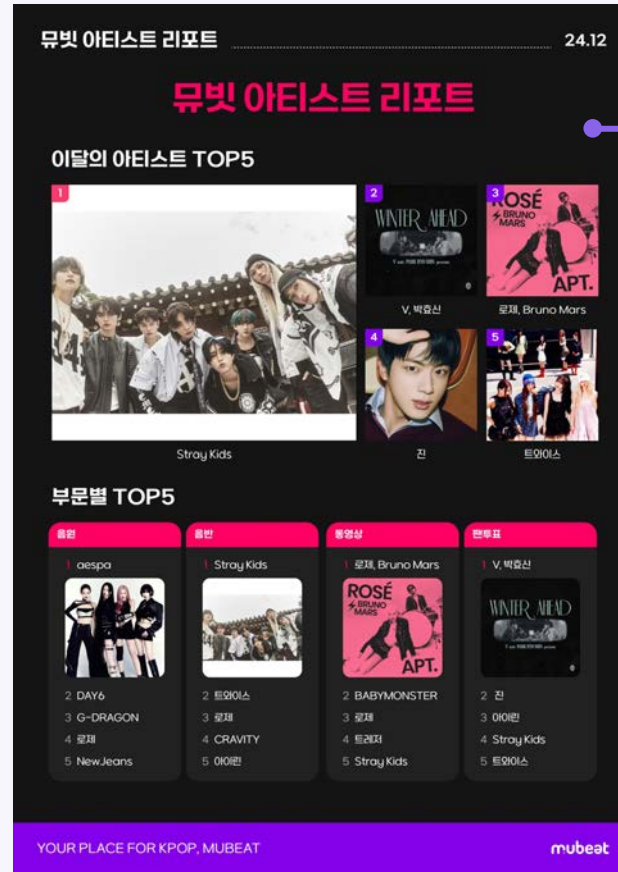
뮤빗 아티스트 리포트 24.12

뮤빗 아티스트 리포트

이달의 아티스트 TOP5

1
Stray Kids

2
WINTER AHEAD
V, 박효신

3
ROSÉ BRUNO MARS APT.
로제, Bruno Mars

4
진

5
트와이스

부문별 TOP5

| 음원 | 음반 | 동영상 | 팬투표 |
|---|---|---|---|
| 1 aespa | 1 Stray Kids | 1 로제, Bruno Mars | 1 V, 박효신 |
| 2 DAY6 | 2 트와이스 | 2 BABYMONSTER | 2 진 |
| 3 G-DRAGON | 3 로제 | 3 로제 | 3 아이린 |
| 4 로제 | 4 CRAVITY | 4 트레저 | 4 Stray Kids |
| 5 NewJeans | 5 아이린 | 5 Stray Kids | 5 트와이스 |

YOUR PLACE FOR KPOP, MUBEAT
mubeat